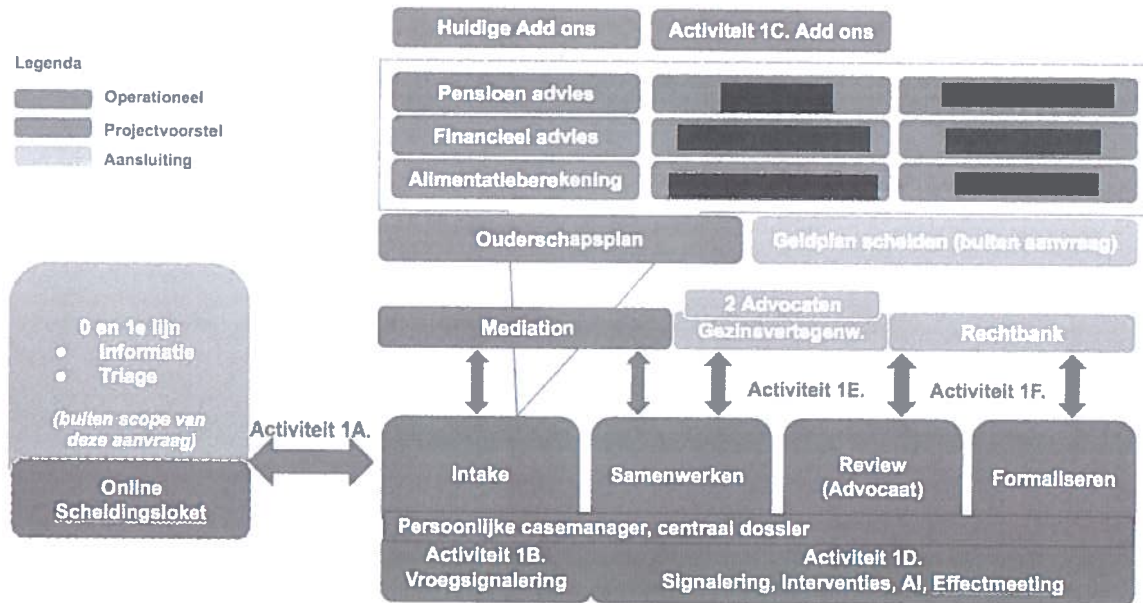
Legenda

Operationeel

Projectvoorstel

Aansluiting

Huidige Add ons

Activiteit 1C. Add ons

Pensioen advies

Financieel advies

Alimentatieberekening

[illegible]

Ouderschapsplan

Geldplan scheiden (buiten aanvraag)

0 en 1e lijn
• Informatie
• Triage

(buiten scope van deze aanvraag)

Online Scheidingsloket

Activiteit 1A.

Mediation

2 Advocaten

Gezinsvertegenw.

Rechtbank

Activiteit 1E.

Activiteit 1F.

Intake

Samenwerken

Review (Advocaat)

Formaliseren

Persoonlijke casemanager, centraal dossier

Activiteit 1B. Vroegsignalering

Activiteit 1D. Signalering, Interventies, AI, Effectmeeting